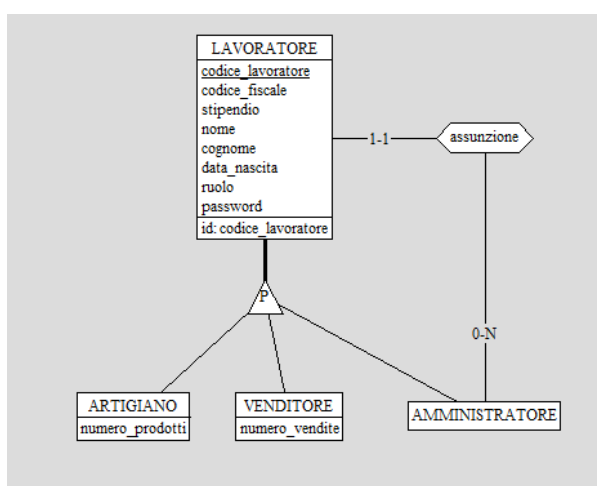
LAVORATORE
codice_lavoratore
codice_fiscale
stipendio
nome
cognome
data_nascita
ruolo
password
id: codice_lavoratore

1-1
assunzione

P

0-N

ARTIGIANO
numero_prodotti

VENDITORE
numero_vendite

AMMINISTRATORE